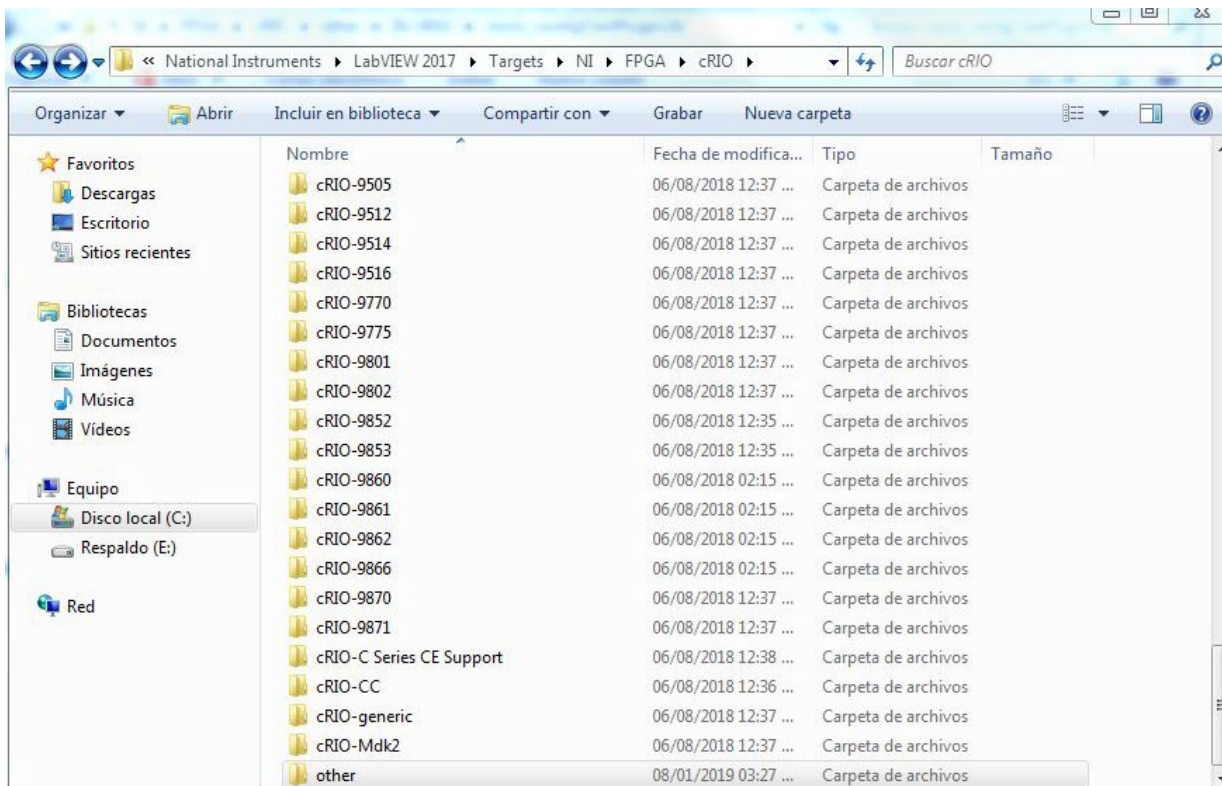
« National Instruments ▸ LabVIEW 2017 ▸ Targets ▸ NI ▸ FPGA ▸ cRIO ▸

Buscar cRIO

Organizar ▾ Abrir Incluir en biblioteca ▾ Compartir con ▾ Grabar Nueva carpeta

Favoritos
Descargas
Escritorio
Sitios recientes

Bibliotecas
Documentos
Imágenes
Música
Vídeos

Equipo
Disco local (C:)
Respaldo (E:)

Red

| Nombre | Fecha de modifica... | Tipo | Tamaño |
|---|---|---|---|
| cRIO-9505 | 06/08/2018 12:37 ... | Carpeta de archivos | |
| cRIO-9512 | 06/08/2018 12:37 ... | Carpeta de archivos | |
| cRIO-9514 | 06/08/2018 12:37 ... | Carpeta de archivos | |
| cRIO-9516 | 06/08/2018 12:37 ... | Carpeta de archivos | |
| cRIO-9770 | 06/08/2018 12:37 ... | Carpeta de archivos | |
| cRIO-9775 | 06/08/2018 12:37 ... | Carpeta de archivos | |
| cRIO-9801 | 06/08/2018 12:37 ... | Carpeta de archivos | |
| cRIO-9802 | 06/08/2018 12:37 ... | Carpeta de archivos | |
| cRIO-9852 | 06/08/2018 12:35 ... | Carpeta de archivos | |
| cRIO-9853 | 06/08/2018 12:35 ... | Carpeta de archivos | |
| cRIO-9860 | 06/08/2018 02:15 ... | Carpeta de archivos | |
| cRIO-9861 | 06/08/2018 02:15 ... | Carpeta de archivos | |
| cRIO-9862 | 06/08/2018 02:15 ... | Carpeta de archivos | |
| cRIO-9866 | 06/08/2018 02:15 ... | Carpeta de archivos | |
| cRIO-9870 | 06/08/2018 12:37 ... | Carpeta de archivos | |
| cRIO-9871 | 06/08/2018 12:37 ... | Carpeta de archivos | |
| cRIO-C Series CE Support | 06/08/2018 12:38 ... | Carpeta de archivos | |
| cRIO-CC | 06/08/2018 12:36 ... | Carpeta de archivos | |
| cRIO-generic | 06/08/2018 12:37 ... | Carpeta de archivos | |
| cRIO-Mdk2 | 06/08/2018 12:37 ... | Carpeta de archivos | |
| other | 08/01/2019 03:27 ... | Carpeta de archivos | |